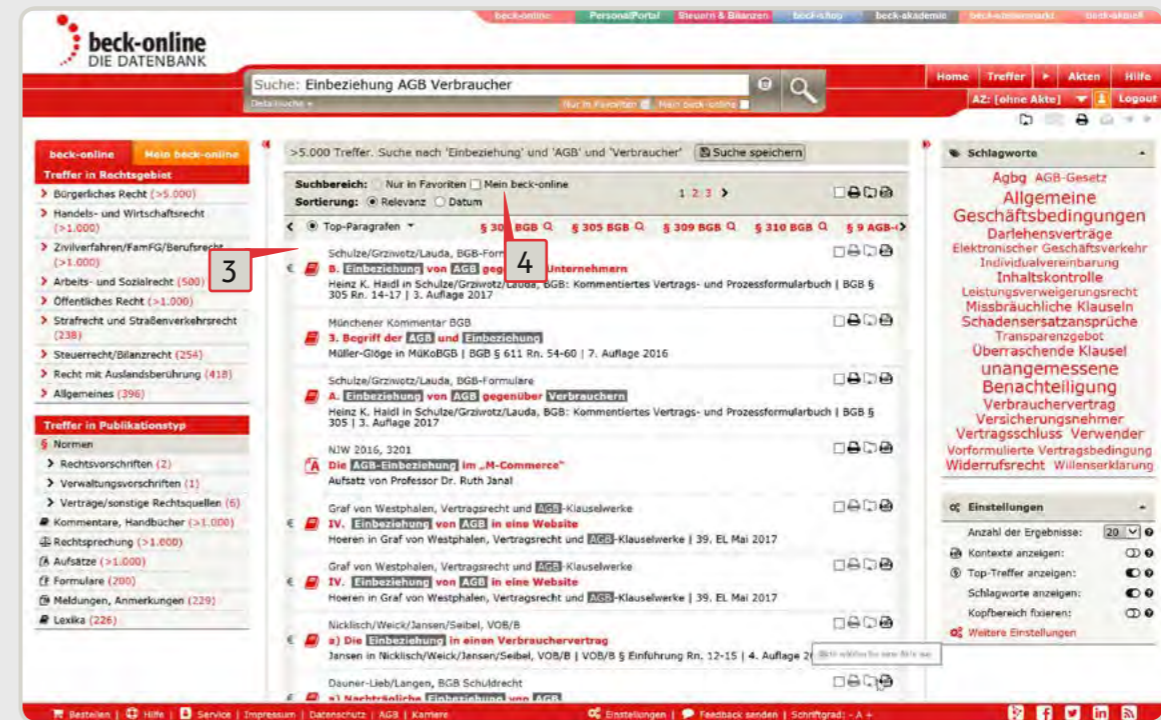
beck-online
DIE DATENBANK

beck-online | PersonalPortal | Steuern & Bilanzen | beck-shop | beck-akademie | beck-stellenmarkt | beck-aktuell

Suche: Einbeziehung AGB Verbraucher

Detailsuche ▾

Nur in Favoriten  Mein beck-online

Home | Treffer | ► | Akten | Hilfe

AZ: [keine Akte] | Logout

beck-online | Mein beck-online

Treffer in Rechtsgebiet
> Bürgerliches Recht (>5.000)
> Handels- und Wirtschaftsrecht (>1.000)
> Zivilverfahren/FamFG/Berufsrecht (>1.000)
> Arbeits- und Sozialrecht (500)
> Öffentliches Recht (>1.000)
> Strafrecht und Straßenverkehrsrecht (238)
> Steuerrecht/Bilanzrecht (254)
> Recht mit Auslandsberührung (418)
> Allgemeines (396)

Treffer in Publikationstyp
§ Normen
> Rechtsvorschriften (2)
> Verwaltungsvorschriften (1)
> Verträge/sonstige Rechtsquellen (6)
Kommentare, Handbücher (>1.000)
Rechtsprechung (>1.000)
Aufsätze (>1.000)
Formulare (200)
Meldungen, Anmerkungen (229)
Lexika (226)

>5.000 Treffer. Suche nach 'Einbeziehung' und 'AGB' und 'Verbraucher' | Suche speichern

Suchbereich: Nur in Favoriten  Mein beck-online
Sortierung: Relevanz  Datum
1 2 3 >

Top-Paragrafen ▾ | § 30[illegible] BGB | § 305 BGB | § 309 BGB | § 310 BGB | § 9 AGB-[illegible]

3

4

Schulze/Grziwotz/Lauda, BGB-Form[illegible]
B. Einbeziehung von AGB gege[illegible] Unternehmern
Heinz K. Haidl in Schulze/Grziwotz/Lauda, BGB: Kommentiertes Vertrags- und Prozessformularbuch | BGB § 305 Rn. 14-17 | 3. Auflage 2017

Münchener Kommentar BGB
3. Begriff der AGB und Einbeziehung
Müller-Glöge in MüKoBGB | BGB § 611 Rn. 54-60 | 7. Auflage 2016

Schulze/Grziwotz/Lauda, BGB-Formulare
A. Einbeziehung von AGB gegenüber Verbrauchern
Heinz K. Haidl in Schulze/Grziwotz/Lauda, BGB: Kommentiertes Vertrags- und Prozessformularbuch | BGB § 305 | 3. Auflage 2017

NJW 2016, 3201
Die AGB-Einbeziehung im „M-Commerce"
Aufsatz von Professor Dr. Ruth Janal

Graf von Westphalen, Vertragsrecht und AGB-Klauselwerke
IV. Einbeziehung von AGB in eine Website
Hoeren in Graf von Westphalen, Vertragsrecht und AGB-Klauselwerke | 39. EL Mai 2017

Graf von Westphalen, Vertragsrecht und AGB-Klauselwerke
IV. Einbeziehung von AGB in eine Website
Hoeren in Graf von Westphalen, Vertragsrecht und AGB-Klauselwerke | 39. EL Mai 2017

Nicklisch/Weick/Jansen/Seibel, VOB/B
a) Die Einbeziehung in einen Verbrauchervertrag
Jansen in Nicklisch/Weick/Jansen/Seibel, VOB/B | VOB/B § Einführung Rn. 12-15 | 4. Auflage 2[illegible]

Dauner-Lieb/Langen, BGB Schuldrecht
a) Nachträgliche Einbeziehung von AGB

Schlagworte
Agbg AGB-Gesetz
Allgemeine Geschäftsbedingungen
Darlehensverträge
Elektronischer Geschäftsverkehr
Individualvereinbarung
Inhaltskontrolle
Leistungsverweigerungsrecht
Missbräuchliche Klauseln
Schadensersatzansprüche
Transparenzgebot
Überraschende Klausel
unangemessene Benachteiligung
Verbrauchervertrag
Versicherungsnehmer
Vertragsschluss Verwender
Vorformulierte Vertragsbedingung
Widerrufsrecht Willenserklärung

Einstellungen
Anzahl der Ergebnisse: 20
Kontexte anzeigen:
Top-Treffer anzeigen:
Schlagworte anzeigen:
Kopfbereich fixieren:
Weitere Einstellungen

Bestellen | Hilfe | Service | Impressum | Datenschutz | AGB | Karriere | Einstellungen | Feedback senden | Schriftgrad: - A +